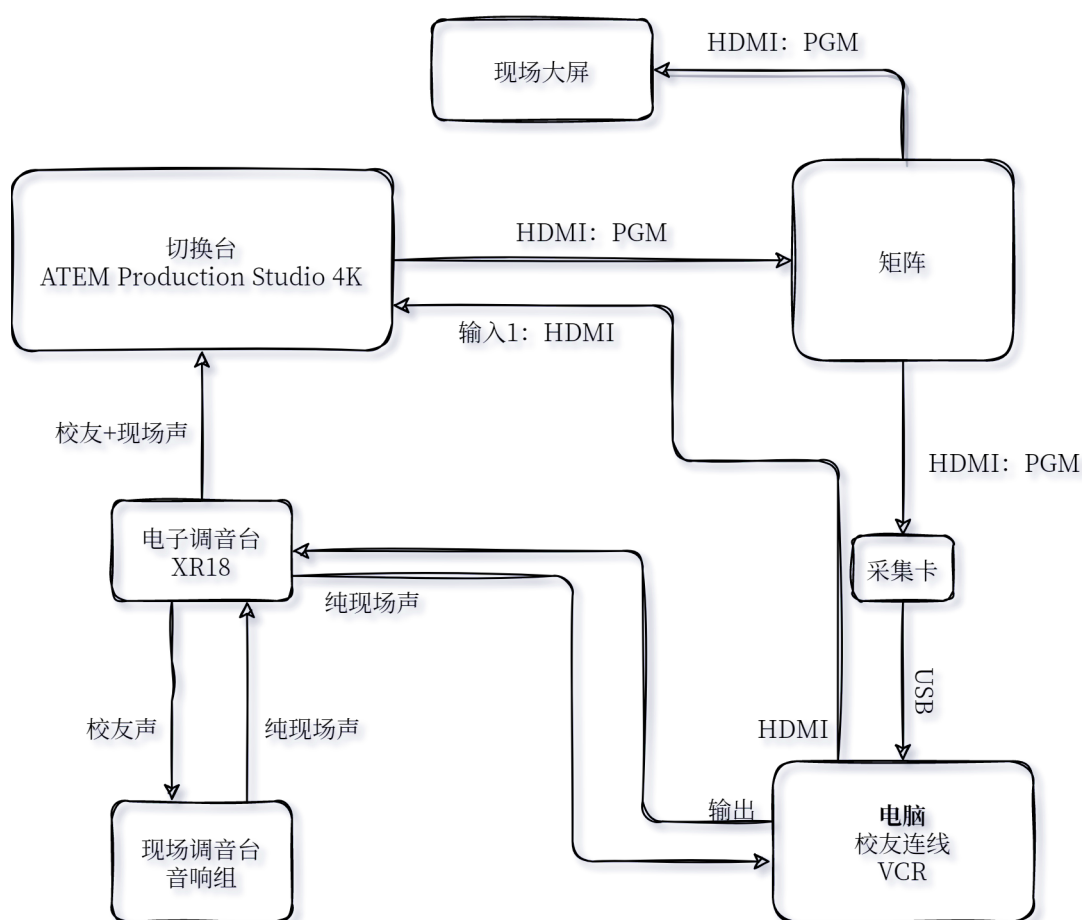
现场大屏

HDMI：PGM

切换台
ATEM Production Studio 4K

HDMI：PGM

矩阵

输入1：HDMI

校友+现场声

HDMI：PGM

电子调音台
XR18

采集卡

纯现场声

USB

校友声

纯现场声

HDMI

输出

电脑
校友连线
VCR

现场调音台
音响组